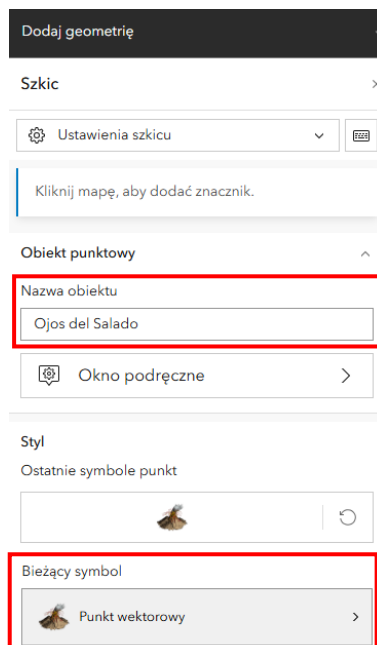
Dodaj geometrię

Szkic

Ustawienia szkicu

Kliknij mapę, aby dodać znacznik.

Obiekt punktowy

Nazwa obiektu

Ojos del Salado

Okno podręczne

Styl

Ostatnie symbole punkt

Bieżący symbol

Punkt wektorowy